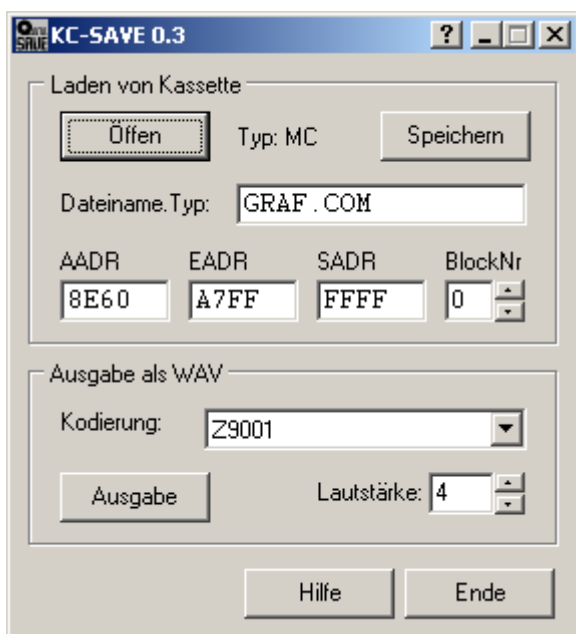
KC-SAVE 0.3

?

Laden von Kassette

Öffen

Typ: MC

Speichern

Dateiname.Typ: GRAF.COM

AADR
8E60

EADR
A7FF

SADR
FFFF

BlockNr
0

Ausgabe als WAV

Kodierung: Z9001

Ausgabe

Lautstärke: 4

Hilfe

Ende